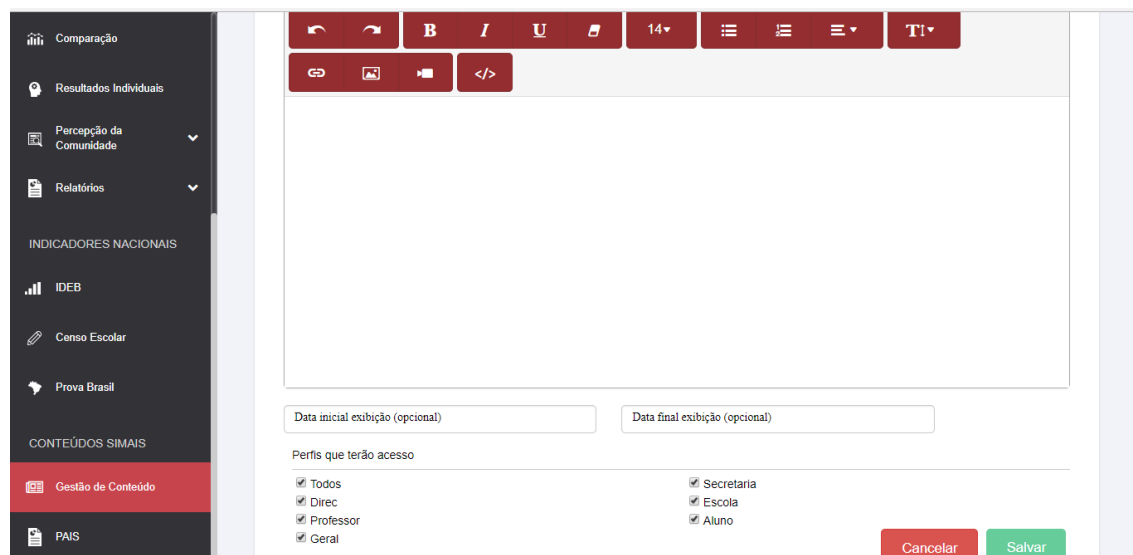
Comparação

Resultados Individuais

Percepção da Comunidade

Relatórios

INDICADORES NACIONAIS

IDEB

Censo Escolar

Prova Brasil

CONTEÚDOS SIMAIS

Gestão de Conteúdo

PAIS

B I U 14 TI

</>

Data inicial exibição (opcional)

Data final exibição (opcional)

Perfis que terão acesso

Todos
Direc
Professor
Geral

Secretaria
Escola
Aluno

Cancelar

Salvar